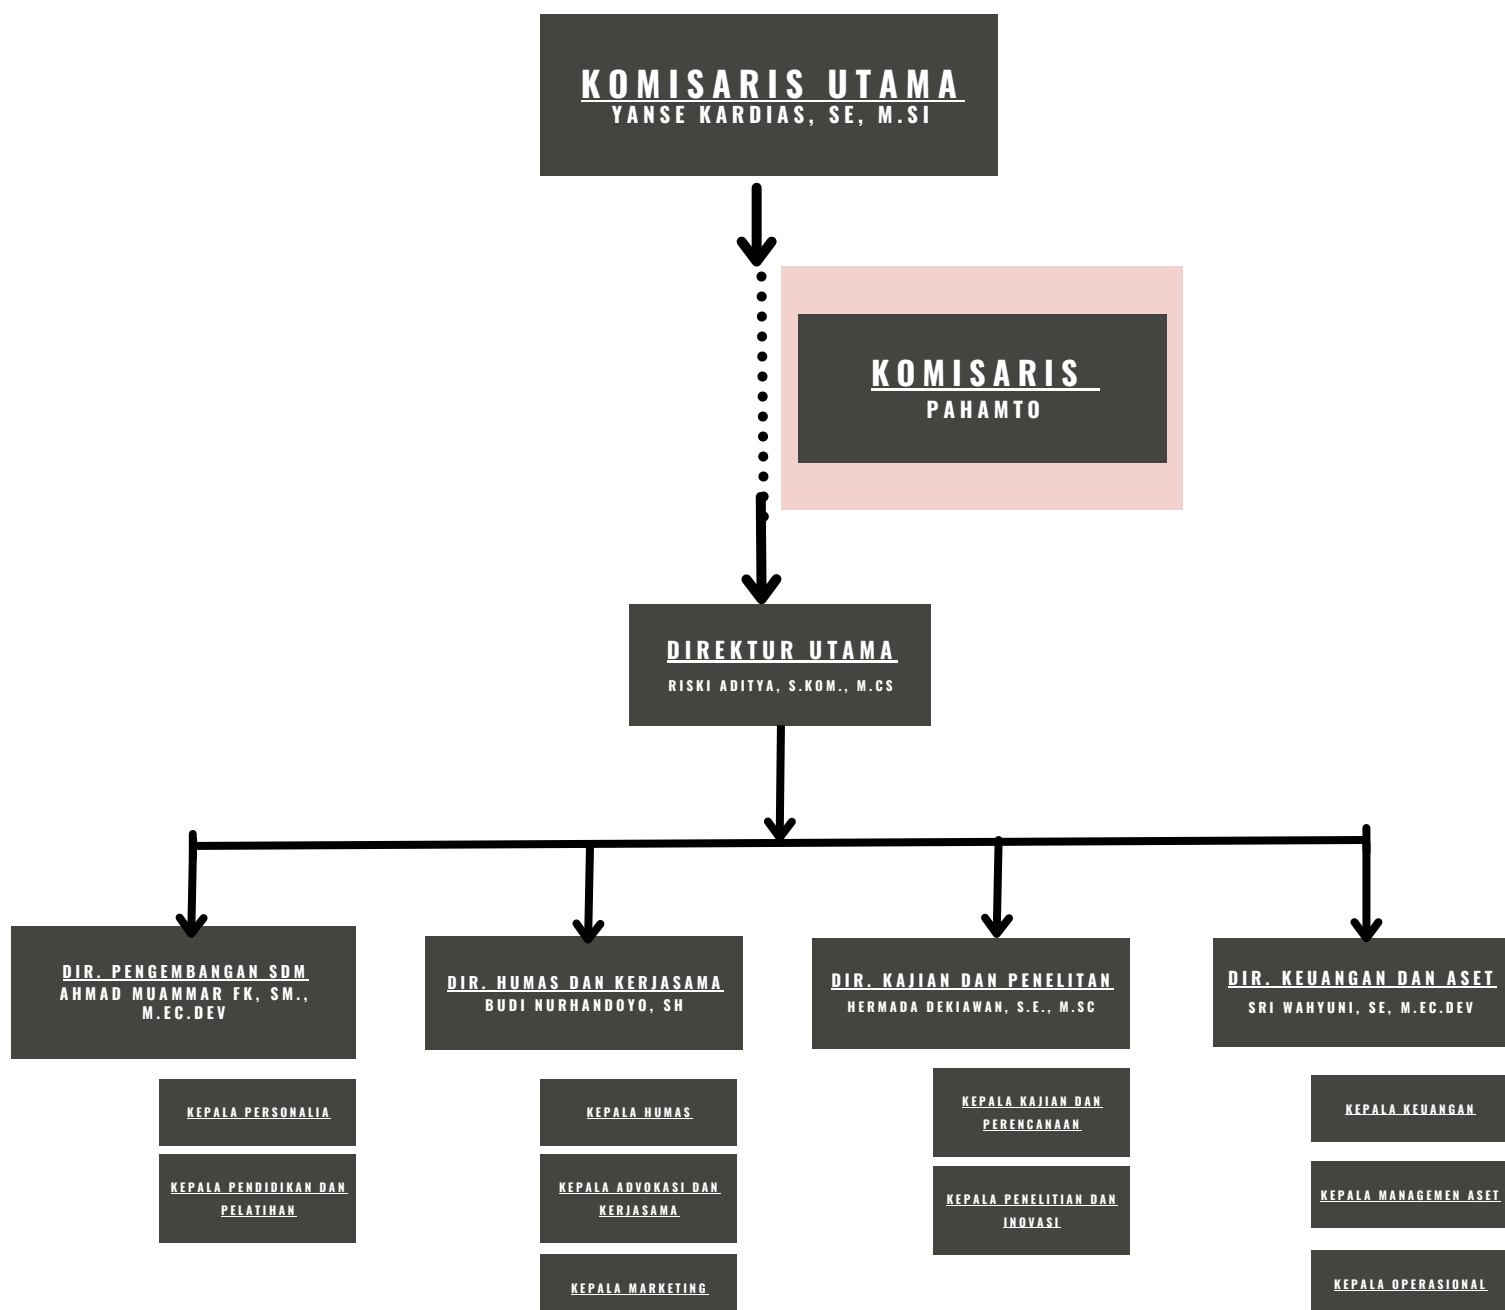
KOMISARIS UTAMA
YANSE KARDIAS, SE, M.SI

KOMISARIS
PAHAMTO

DIREKTUR UTAMA
RISKI ADITYA, S.KOM., M.CS

DIR. PENGEMBANGAN SDM
AHMAD MUAMMAR FK, SM., M.EC.DEV

KEPALA PERSONALIA

KEPALA PENDIDIKAN DAN PELATIHAN

DIR. HUMAS DAN KERJASAMA
BUDI NURHANDOYO, SH

KEPALA HUMAS

KEPALA ADVOKASI DAN KERJASAMA

KEPALA MARKETING

DIR. KAJIAN DAN PENELITAN
HERMADA DEKIAWAN, S.E., M.SC

KEPALA KAJIAN DAN PERENCANAAN

KEPALA PENELITIAN DAN INOVASI

DIR. KEUANGAN DAN ASET
SRI WAHYUNI, SE, M.EC.DEV

KEPALA KEUANGAN

KEPALA MANAGEMEN ASET

KEPALA OPERASIONAL